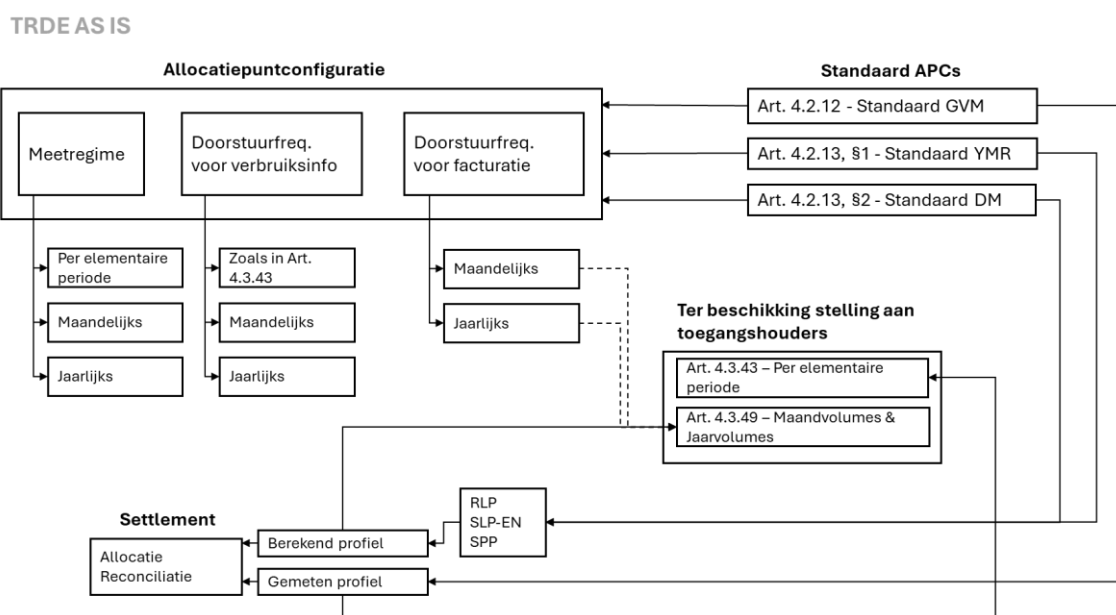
TRDE AS IS

Allocatiepuntconfiguratie

Meetregime

Doorstuurfreq. voor verbruiksinfo

Doorstuurfreq. voor facturatie

Per elementaire periode

Maandelijks

Jaarlijks

Zoals in Art. 4.3.43

Maandelijks

Jaarlijks

Maandelijks

Jaarlijks

Standaard APCs

Art. 4.2.12 - Standaard GVM

Art. 4.2.13, §1 - Standaard YMR

Art. 4.2.13, §2 - Standaard DM

Ter beschikking stelling aan toegangshouders

Art. 4.3.43 – Per elementaire periode

Art. 4.3.49 – Maandvolumes & Jaarvolumes

RLP
SLP-EN
SPP

Settlement

Allocatie
Reconciliatie

Berekend profiel

Gemeten profiel